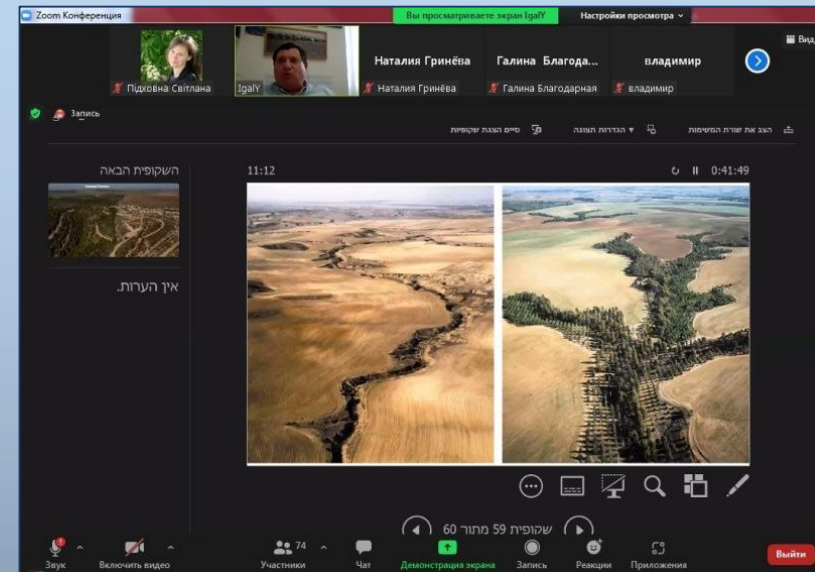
Zoom Конференция

Вы просматриваете экран IgalY

Настройки просмотра

Вид

Підховна Світлана

IgalY

Наталия Гринёва

Наталия Гринёва

Галина Благода...

Галина Благодарная

владимир

владимир

Запись

הצג את שורת המשימות

הגדרות תצוגה

סיים הצגת שקופיות

השקופית הבאה

אין הערות.

11:12

0:41:49

שקופית 59 מתוך 60

Звук

Включить видео

74

Участники

Чат

Демонстрация экрана

Запись

Реакции

Приложения

Выйти